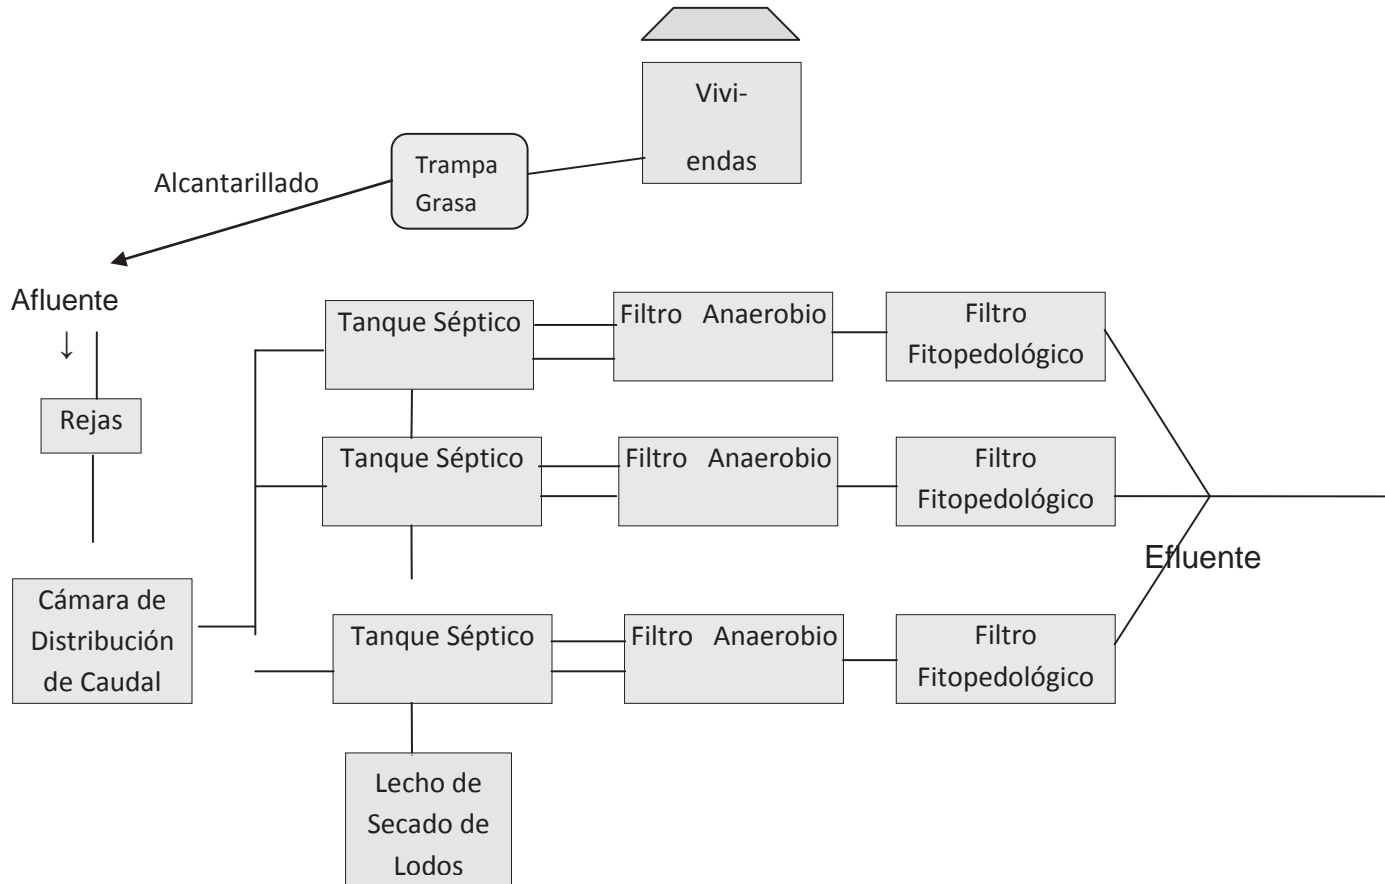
Vivi-

endas

Trampa Grasa

Alcantarillado

Afluente
↓

Rejas

Cámara de Distribución de Caudal

Tanque Séptico

Filtro Anaerobio

Filtro Fitopedológico

Tanque Séptico

Filtro Anaerobio

Filtro Fitopedológico

Efluente

Tanque Séptico

Filtro Anaerobio

Filtro Fitopedológico

Lecho de Secado de Lodos